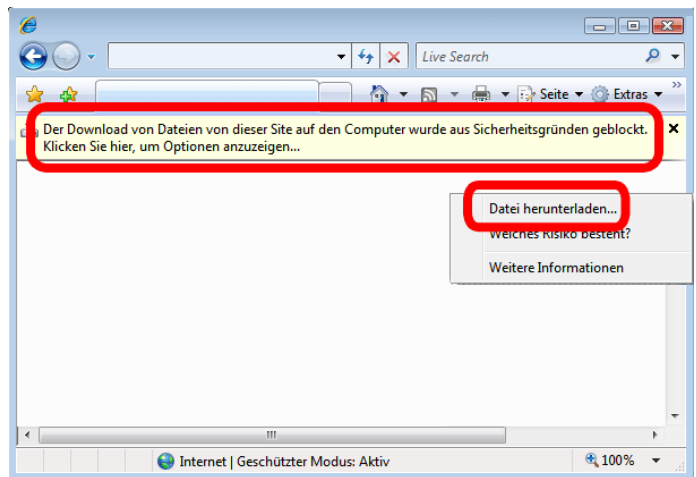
Live Search

Seite ▾ Extras ▾

Der Download von Dateien von dieser Site auf den Computer wurde aus Sicherheitsgründen geblockt. Klicken Sie hier, um Optionen anzuzeigen...

×

Datei herunterladen...

Welches Risiko besteht?

Weitere Informationen

Internet | Geschützter Modus: Aktiv

100%